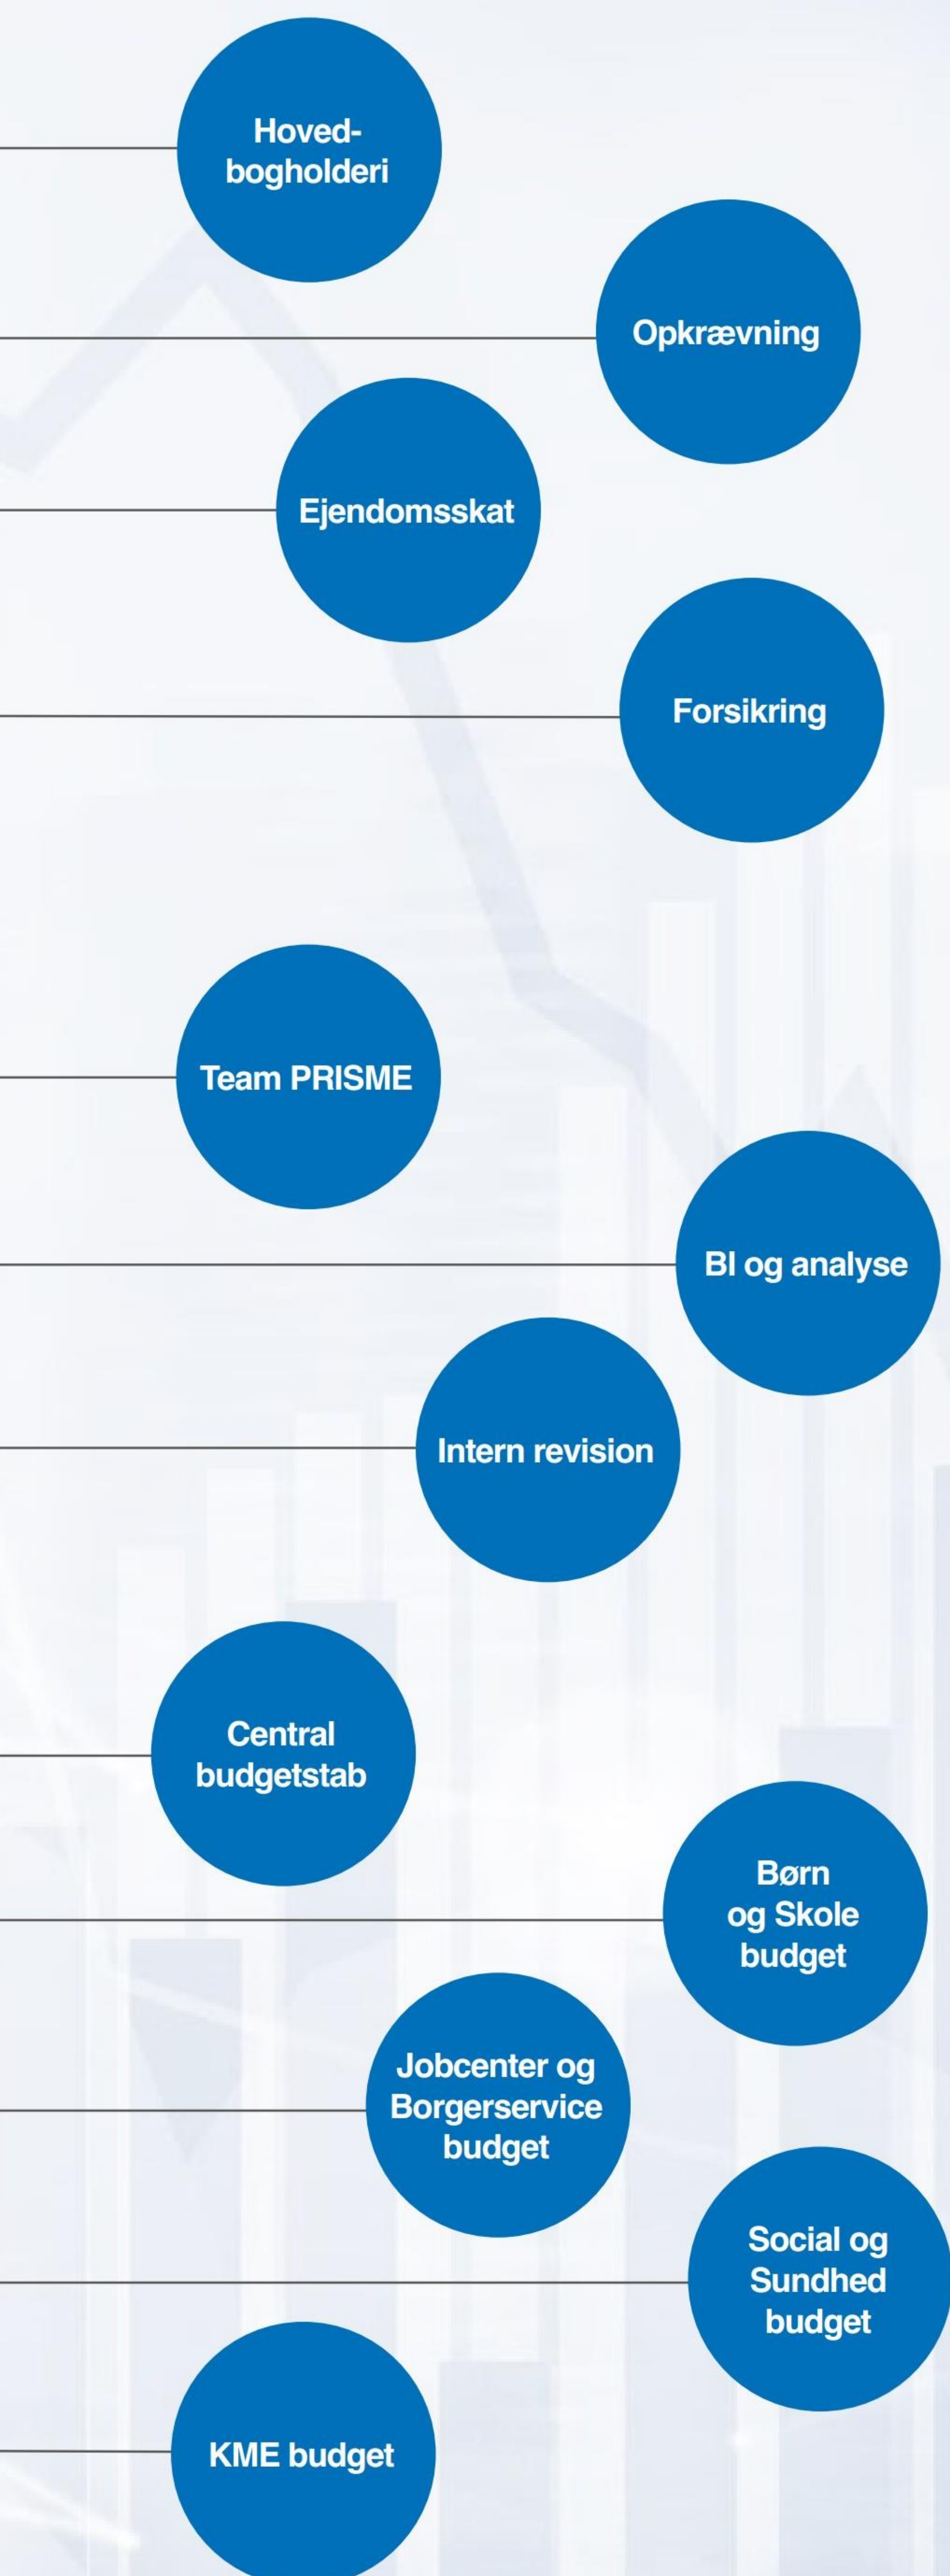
Hovedbogholderi

Opkrævning

Ejendomsskat

Forsikring

Team PRISME

BI og analyse

Intern revision

Central budgetstab

Børn og Skole budget

Jobcenter og Borgerservice budget

Social og Sundhed budget

KME budget